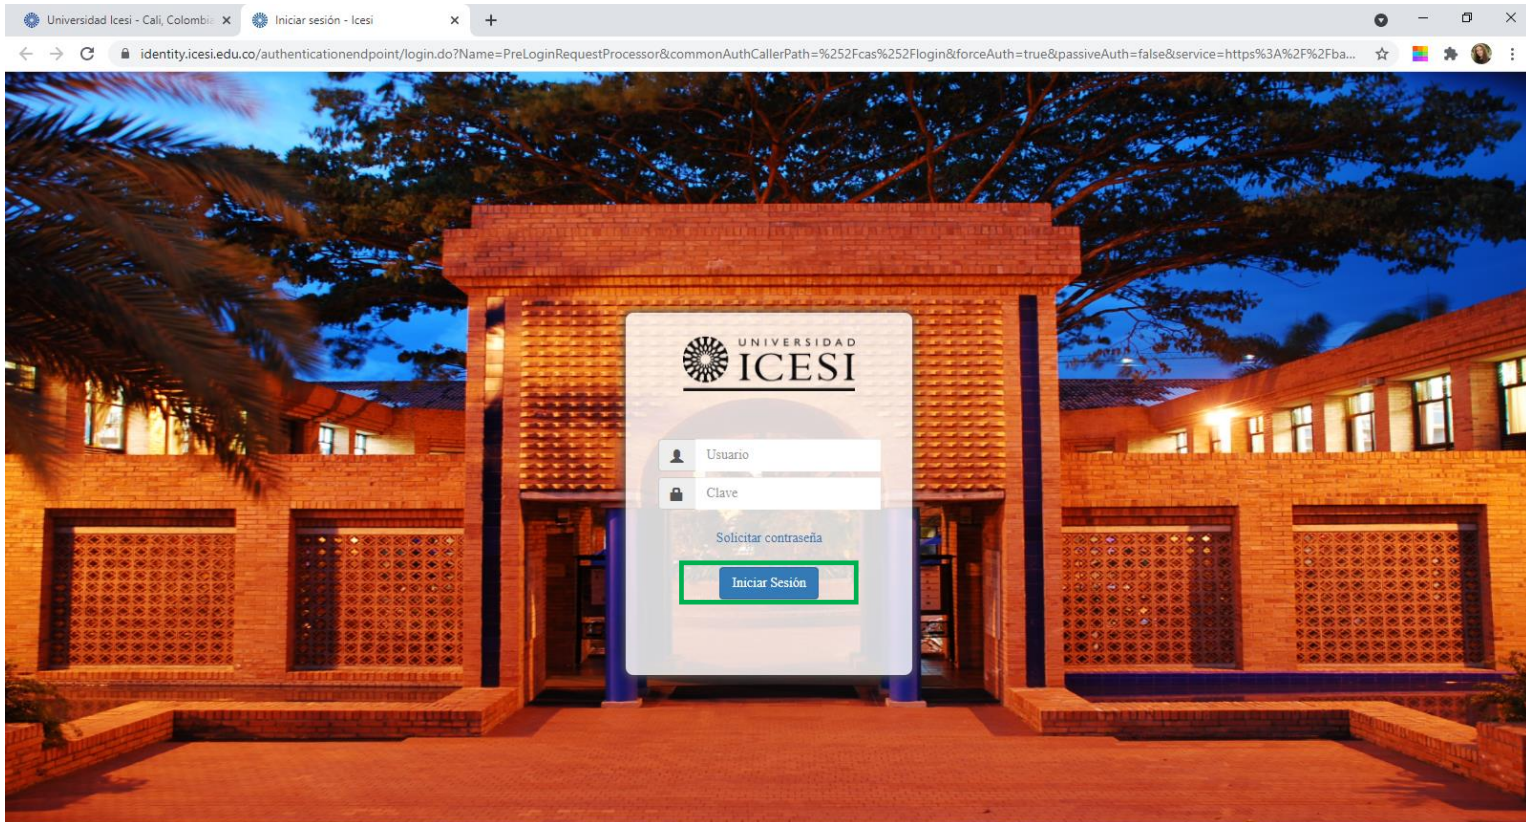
Universidad Icesi - Cali, Colombia
Iniciar sesión - Icesi

identity.icesi.edu.co/authenticationendpoint/login.do?Name=PreLoginRequestProcessor&commonAuthCallerPath=%252Fcas%252Flogin&forceAuth=true&passiveAuth=false&service=https%3A%2F%2Fba...

UNIVERSIDAD
ICESI

Usuario
Clave

Solicitar contraseña

Iniciar Sesión